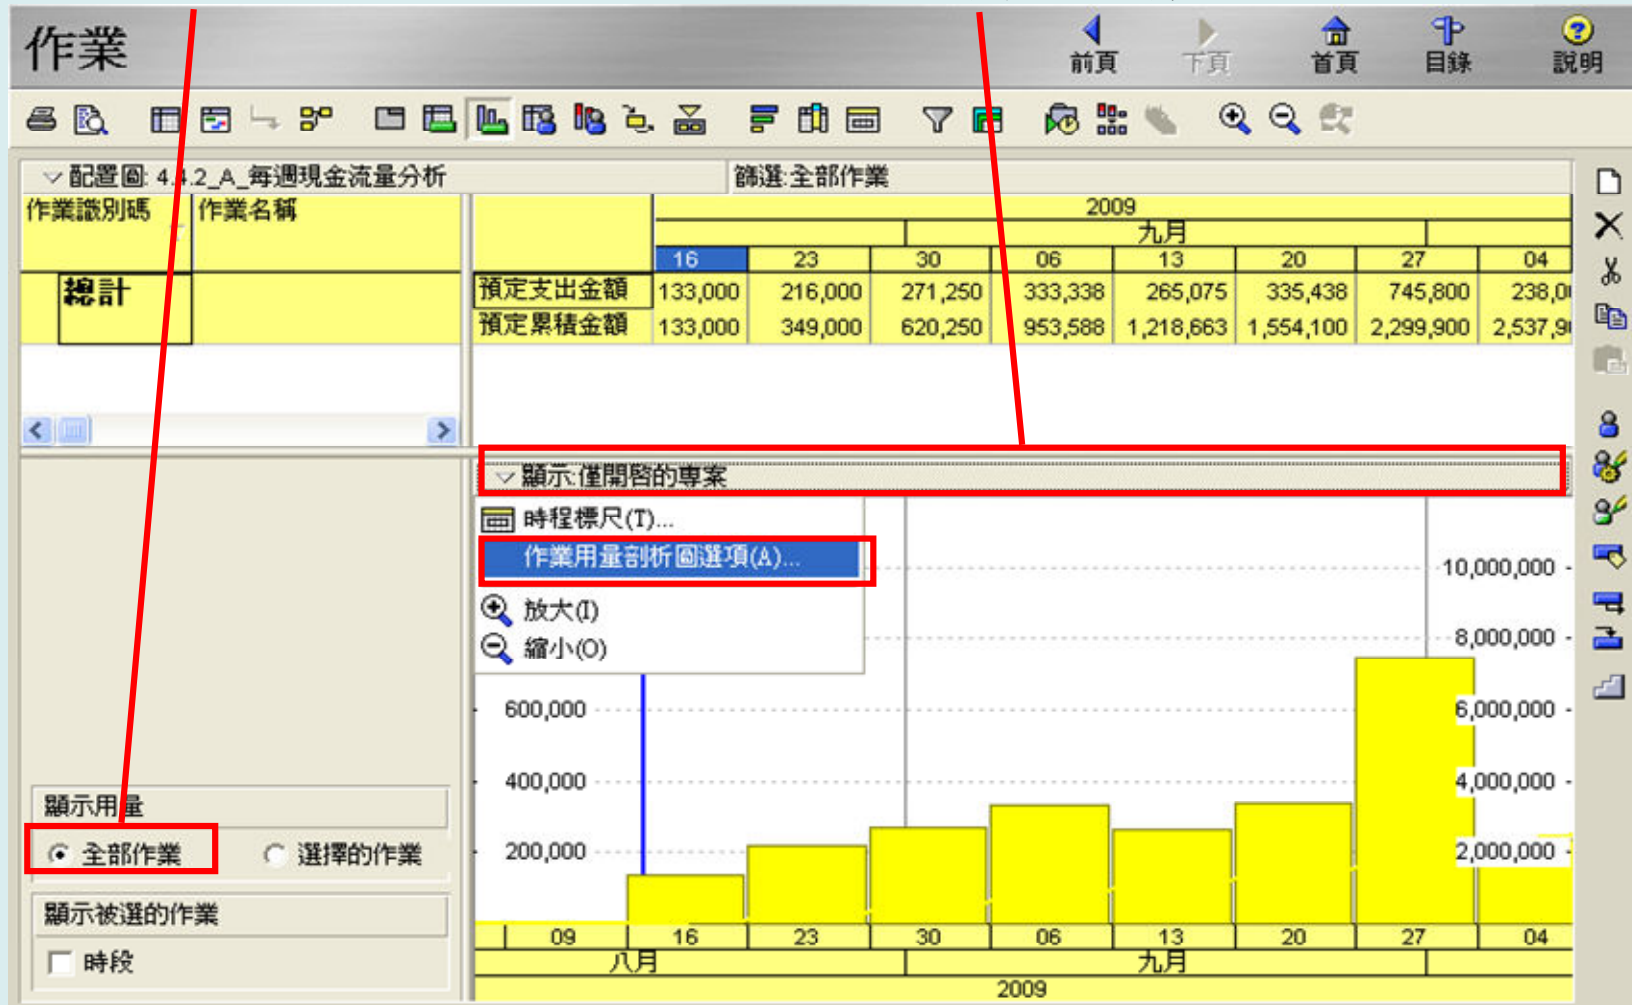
作業

前頁 下頁 首頁 目錄 說明

配置圖: 4.4.2_A_每週現金流量分析

篩選:全部作業

| 作業識別碼 | 作業名稱 |
|---|---|
| 總計 | |

2009
九月

| | 16 | 23 | 30 | 06 | 13 | 20 | 27 | 04 |
|---|---|---|---|---|---|---|---|---|
| 預定支出金額 | 133,000 | 216,000 | 271,250 | 333,338 | 265,075 | 335,438 | 745,800 | 238,0 |
| 預定累積金額 | 133,000 | 349,000 | 620,250 | 953,588 | 1,218,663 | 1,554,100 | 2,299,900 | 2,537,9 |

顯示:僅開啓的專案

時程標尺(T)...
作業用量剖析圖選項(A)...
放大(I)
縮小(O)

600,000
400,000
200,000

10,000,000
8,000,000
6,000,000
4,000,000
2,000,000

09 16 23 30 06 13 20 27 04
八月 九月
2009

顯示用量
全部作業 選擇的作業

顯示被選的作業
時段